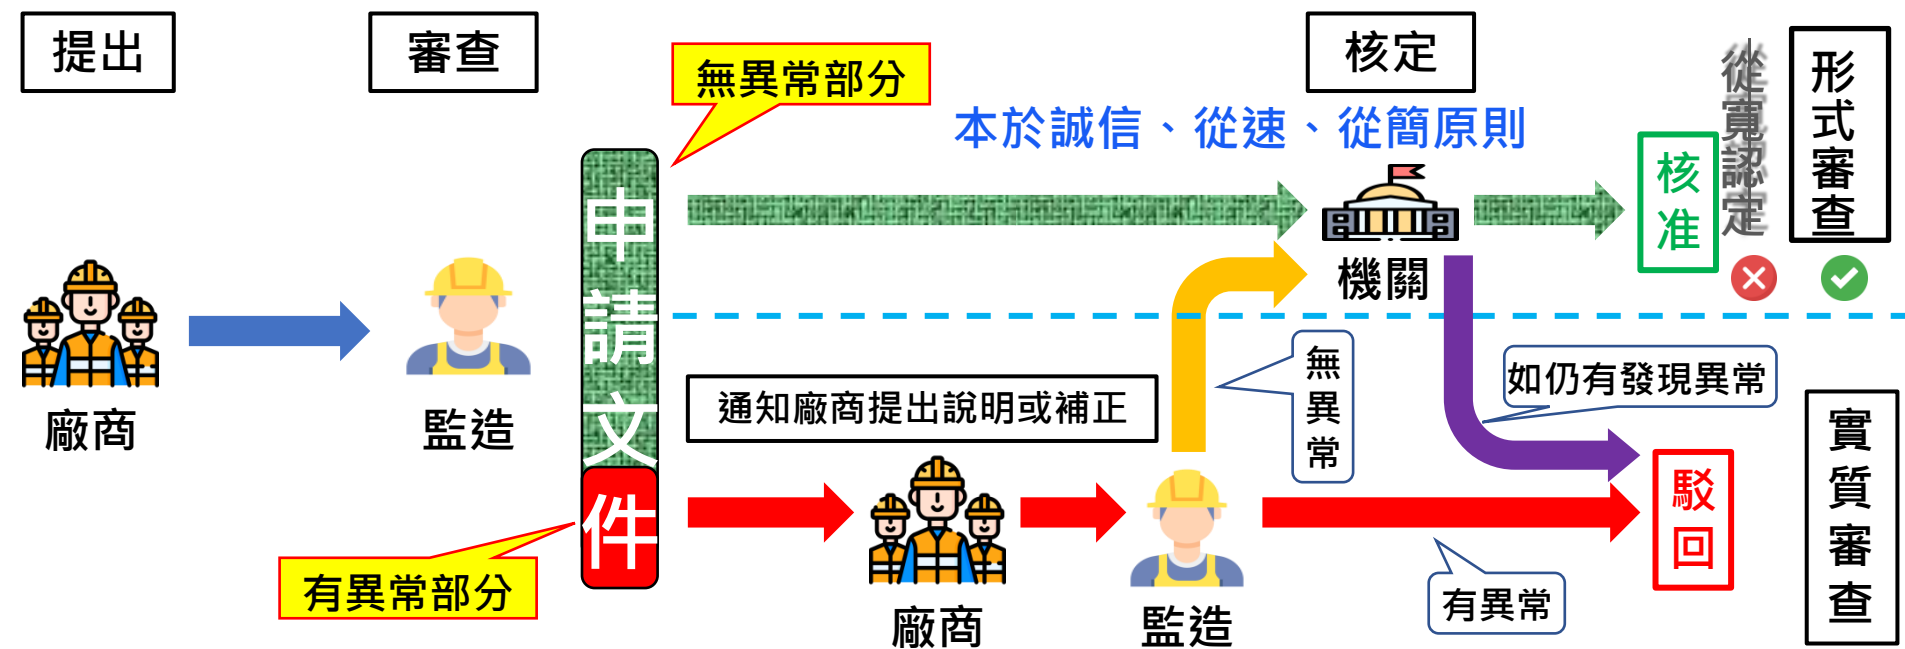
提出

審查

核定

無異常部分

本於誠信、從速、從簡原則

從寬認定

形式審查

申請文件

機關

核准

廠商

監造

通知廠商提出說明或補正

無異常

如仍有發現異常

實質審查

駁回

有異常部分

廠商

監造

有異常